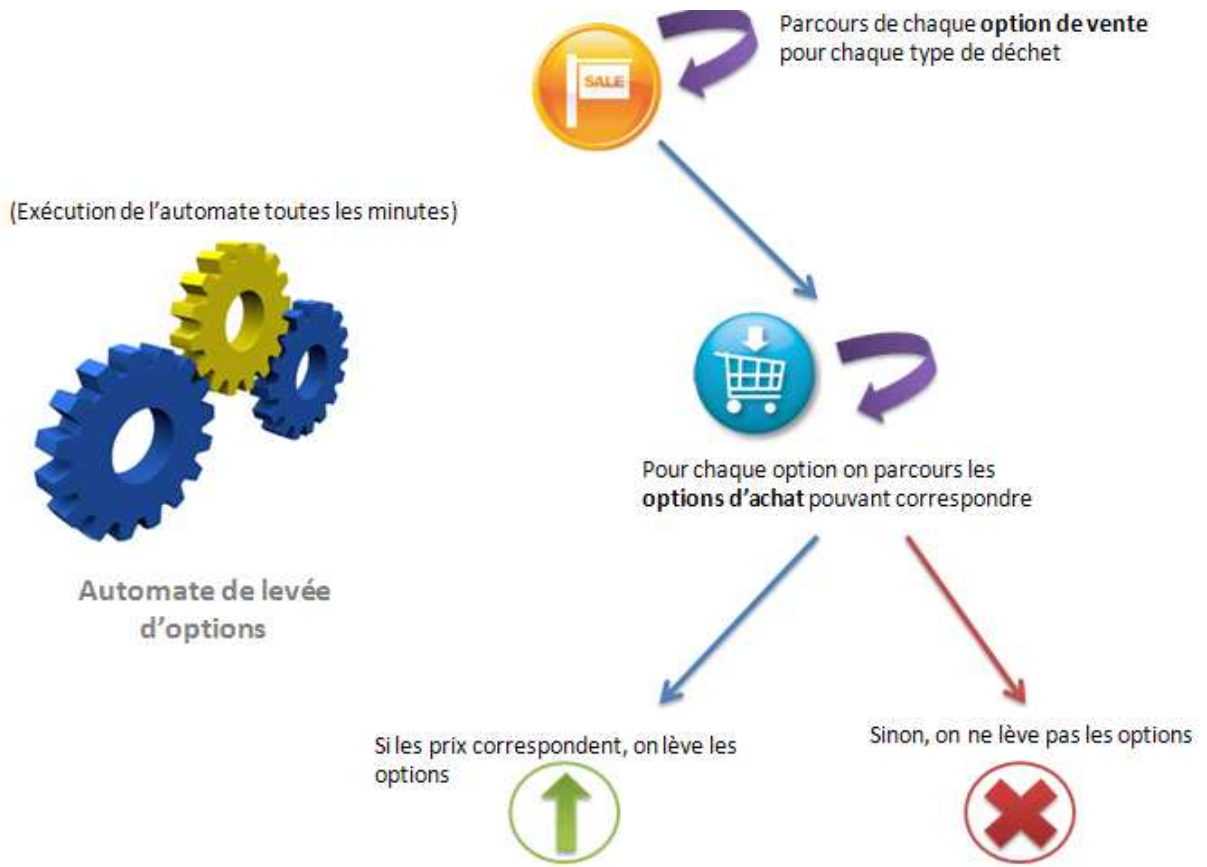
Parcours de chaque **option de vente** pour chaque type de déchet

SALE

(Exécution de l'automate toutes les minutes)

Pour chaque option on parcours les **options d'achat** pouvant correspondre

Automate de levée d'options

Si les prix correspondent, on lève les options

Sinon, on ne lève pas les options